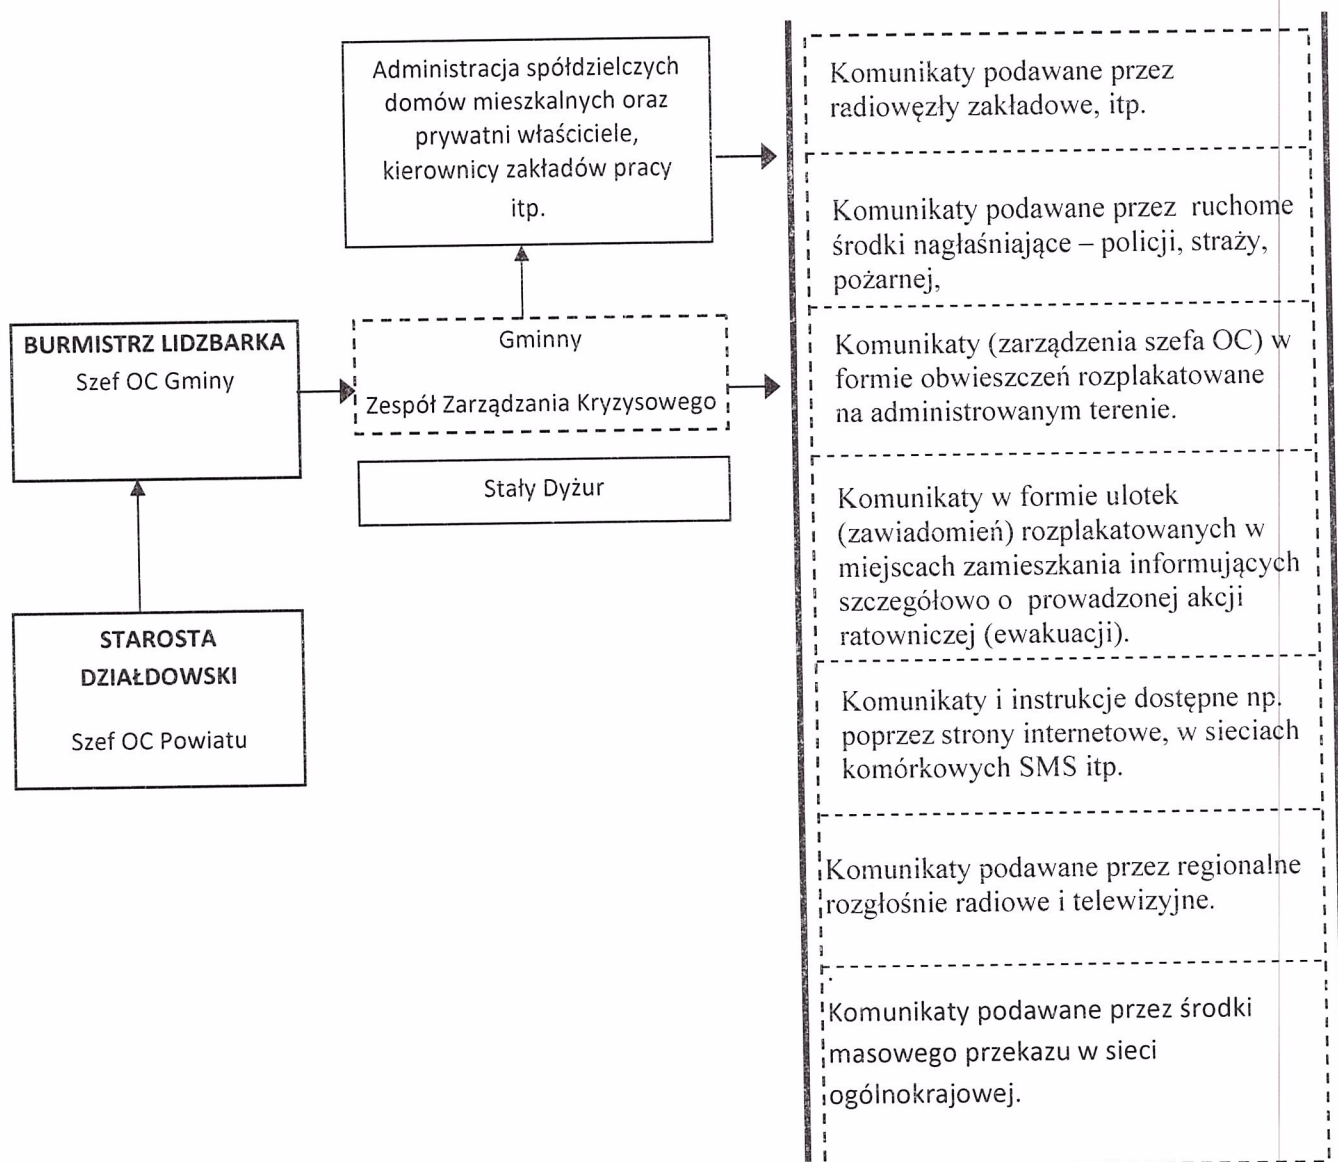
Administracja spółdzielczych domów mieszkalnych oraz prywatni właściciele, kierownicy zakładów pracy itp.

BURMISTRZ LIDZBARKA
Szef OC Gminy

Gminny
Zespół Zarządzania Kryzysowego

Stały Dyżur

STAROSTA DZIAŁDOWSKI
Szef OC Powiatu

Komunikaty podawane przez radiowęzły zakładowe, itp.

Komunikaty podawane przez ruchome środki nagłaśniające – policji, straży, pożarnej,

Komunikaty (zarządzenia szefa OC) w formie obwieszczeń rozplakatowane na administrowanym terenie.

Komunikaty w formie ulotek (zawiadomień) rozplakatowanych w miejscach zamieszkania informujących szczegółowo o prowadzonej akcji ratowniczej (ewakuacji).

Komunikaty i instrukcje dostępne np. poprzez strony internetowe, w sieciach komórkowych SMS itp.

Komunikaty podawane przez regionalne rozgłośnie radiowe i telewizyjne.

Komunikaty podawane przez środki masowego przekazu w sieci ogólnokrajowej.